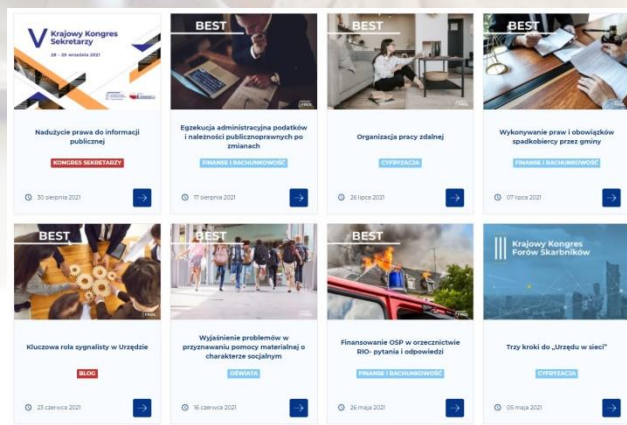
V Krajowy Kongres Sekretarzy
28 – 29 września 2021

Nadużycie prawa do informacji publicznej

KONGRES SEKRETARZY

30 sierpnia 2021

BEST

Egzekucja administracyjna podatków i należności publicznoprawnych po zmianach

FINANSE I RACHUNKOWOŚĆ

17 sierpnia 2021

BEST

Organizacja pracy zdalnej

CYFRYZACJA

26 lipca 2021

BEST

Wykonywanie praw i obowiązków spadkobiercy przez gminy

FINANSE I RACHUNKOWOŚĆ

07 lipca 2021

BEST

Kluczowa rola sygnalisty w Urzędzie

BLOG

23 czerwca 2021

BEST

Wyjaśnienie problemów w przyznawaniu pomocy materialnej o charakterze socjalnym

OŚWIATA

16 czerwca 2021

BEST

Finansowanie OSP w orzecznictwie RIO- pytania i odpowiedzi

FINANSE I RACHUNKOWOŚĆ

26 maja 2021

Krajowy Kongres Forów Skarbników

Trzy kroki do „Urzędu w sieci"

CYFRYZACJA

05 maja 2021